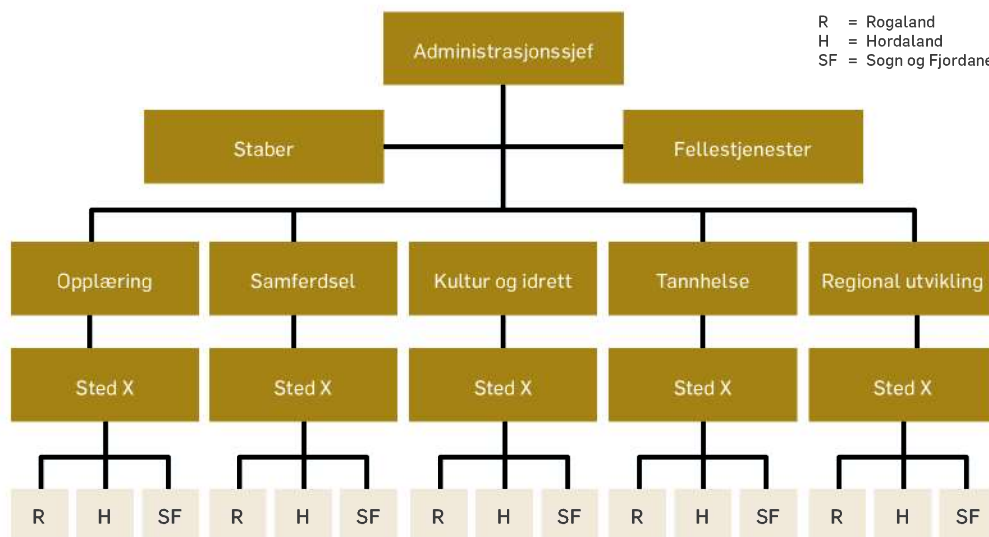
R = Rogaland
H = Hordaland
SF = Sogn og Fjordane

Administrasjonssjef

Staber

Fellestjenester

Opplæring

Samferdsel

Kultur og idrett

Tannhelse

Regional utvikling

Sted X

Sted X

Sted X

Sted X

Sted X

R H SF

R H SF

R H SF

R H SF

R H SF